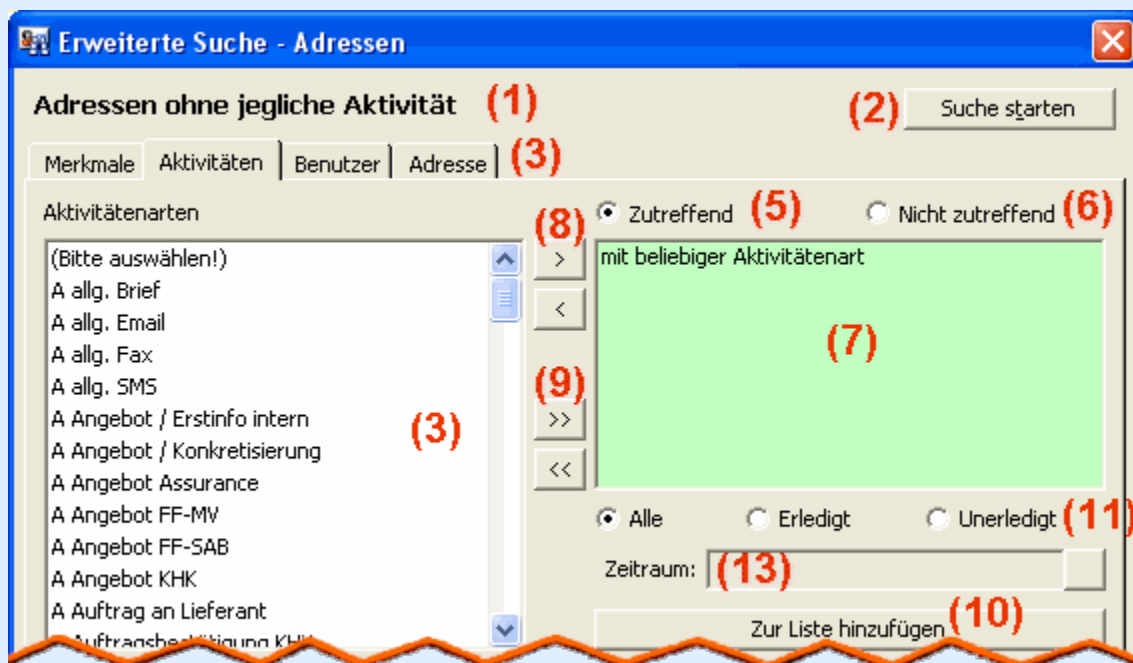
Erweiterte Suche - Adressen

Adressen ohne jegliche Aktivität (1)

(2) Suche starten

Merkmale | Aktivitäten | Benutzer | Adresse (3)

Aktivitätenarten

(Bitte auswählen!)
A allg. Brief
A allg. Email
A allg. Fax
A allg. SMS
A Angebot / Erstinfo intern
A Angebot / Konkretisierung
A Angebot Assurance
A Angebot FF-MV
A Angebot FF-SAB
A Angebot KHK
A Auftrag an Lieferant
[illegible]

(3)

(8) >
<

(9) >>
<<

Zutreffend (5)
Nicht zutreffend (6)

mit beliebiger Aktivitätenart

(7)

Alle
Erledigt
Unerledigt (11)

Zeitraum: (13)

Zur Liste hinzufügen (10)